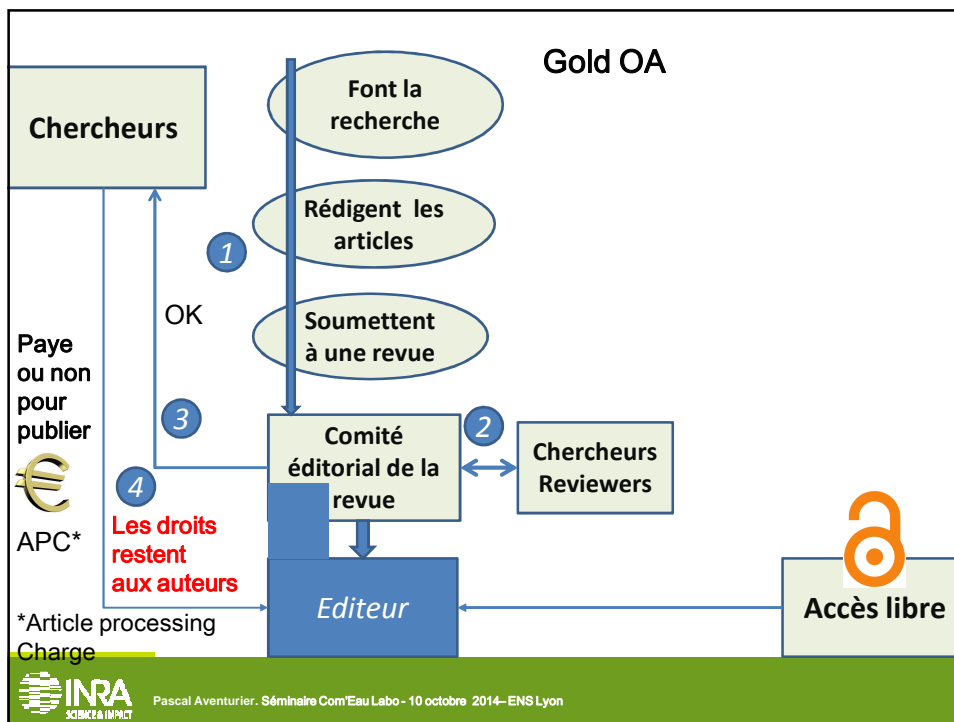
Gold OA

Chercheurs

Font la recherche

Rédigent les articles

1

OK

Soumettent à une revue

Paye ou non pour publier

3

2

Comité éditorial de la revue

Chercheurs Reviewers

4

€

Les droits restent aux auteurs

APC*

Editeur

Accès libre

*Article processing Charge

INRA SCIENCE & IMPACT

Pascal Aventurier. Séminaire Com'Eau Labo - 10 octobre 2014– ENS Lyon